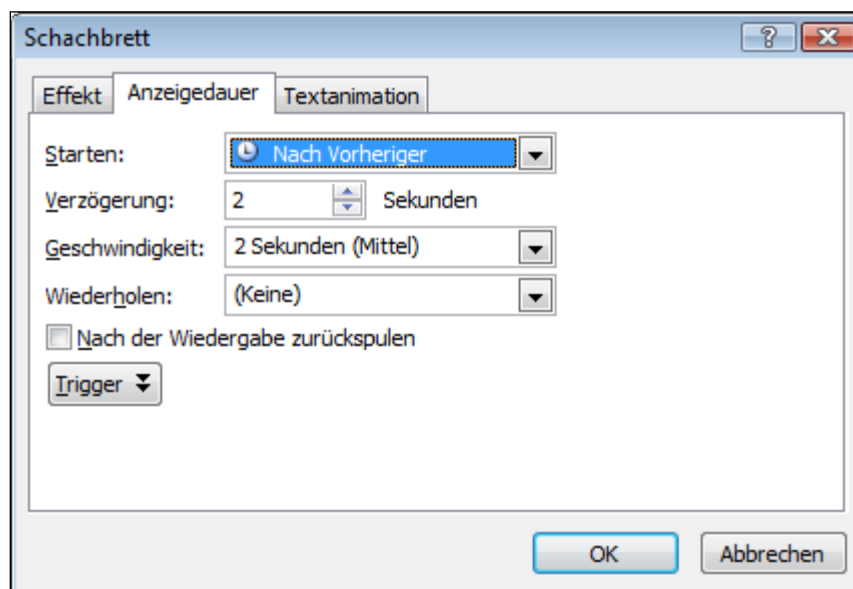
Schachbrett

?

Effekt

Anzeigedauer

Textanimation

Starten:

Nach Vorheriger

Verzögerung:

2

Sekunden

Geschwindigkeit:

2 Sekunden (Mittel)

Wiederholen:

(Keine)

Nach der Wiedergabe zurückspulen

Trigger

OK

Abbrechen